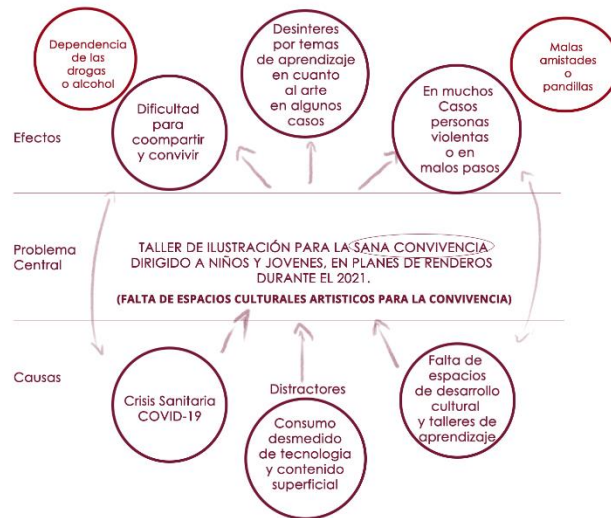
Dependencia de las drogas o alcohol

Desinteres por temas de aprendizaje en cuanto al arte en algunos casos

Malas amistades o pandillas

Efectos

Dificultad para coompartir y convivir

En muchos Casos personas violentas o en malos pasos

Problema Central

TALLER DE ILUSTRACIÓN PARA LA SANA CONVIVENCIA DIRIGIDO A NIÑOS Y JOVENES, EN PLANES DE RENDEROS DURANTE EL 2021.

(FALTA DE ESPACIOS CULTURALES ARTISTICOS PARA LA CONVIVENCIA)

Causas

Crisis Sanitaria COVID-19

Distractores

Consumo desmedido de tecnologia y contenido superficial

Falta de espacios de desarrollo cultural y talleres de aprendizaje